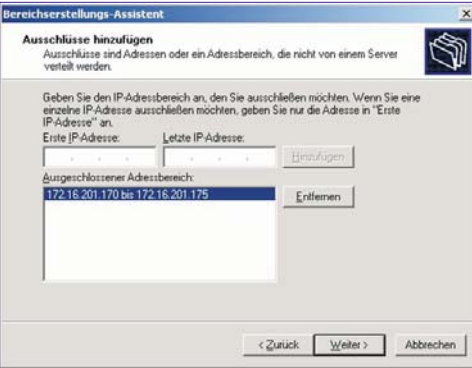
Bereichserstellungs-Assistent

Ausschlüsse hinzufügen
Ausschlüsse sind Adressen oder ein Adressbereich, die nicht von einem Server verteilt werden.

Geben Sie den IP-Adressbereich an, den Sie ausschließen möchten. Wenn Sie eine einzelne IP-Adresse ausschließen möchten, geben Sie nur die Adresse in "Erste IP-Adresse" an.

Erste IP-Adresse:

Letzte IP-Adresse:

Hinzufügen

Ausgeschlossener Adressbereich:

172.16.201.170 bis 172.16.201.175

Entfernen

< Zurück

Weiter >

Abbrechen